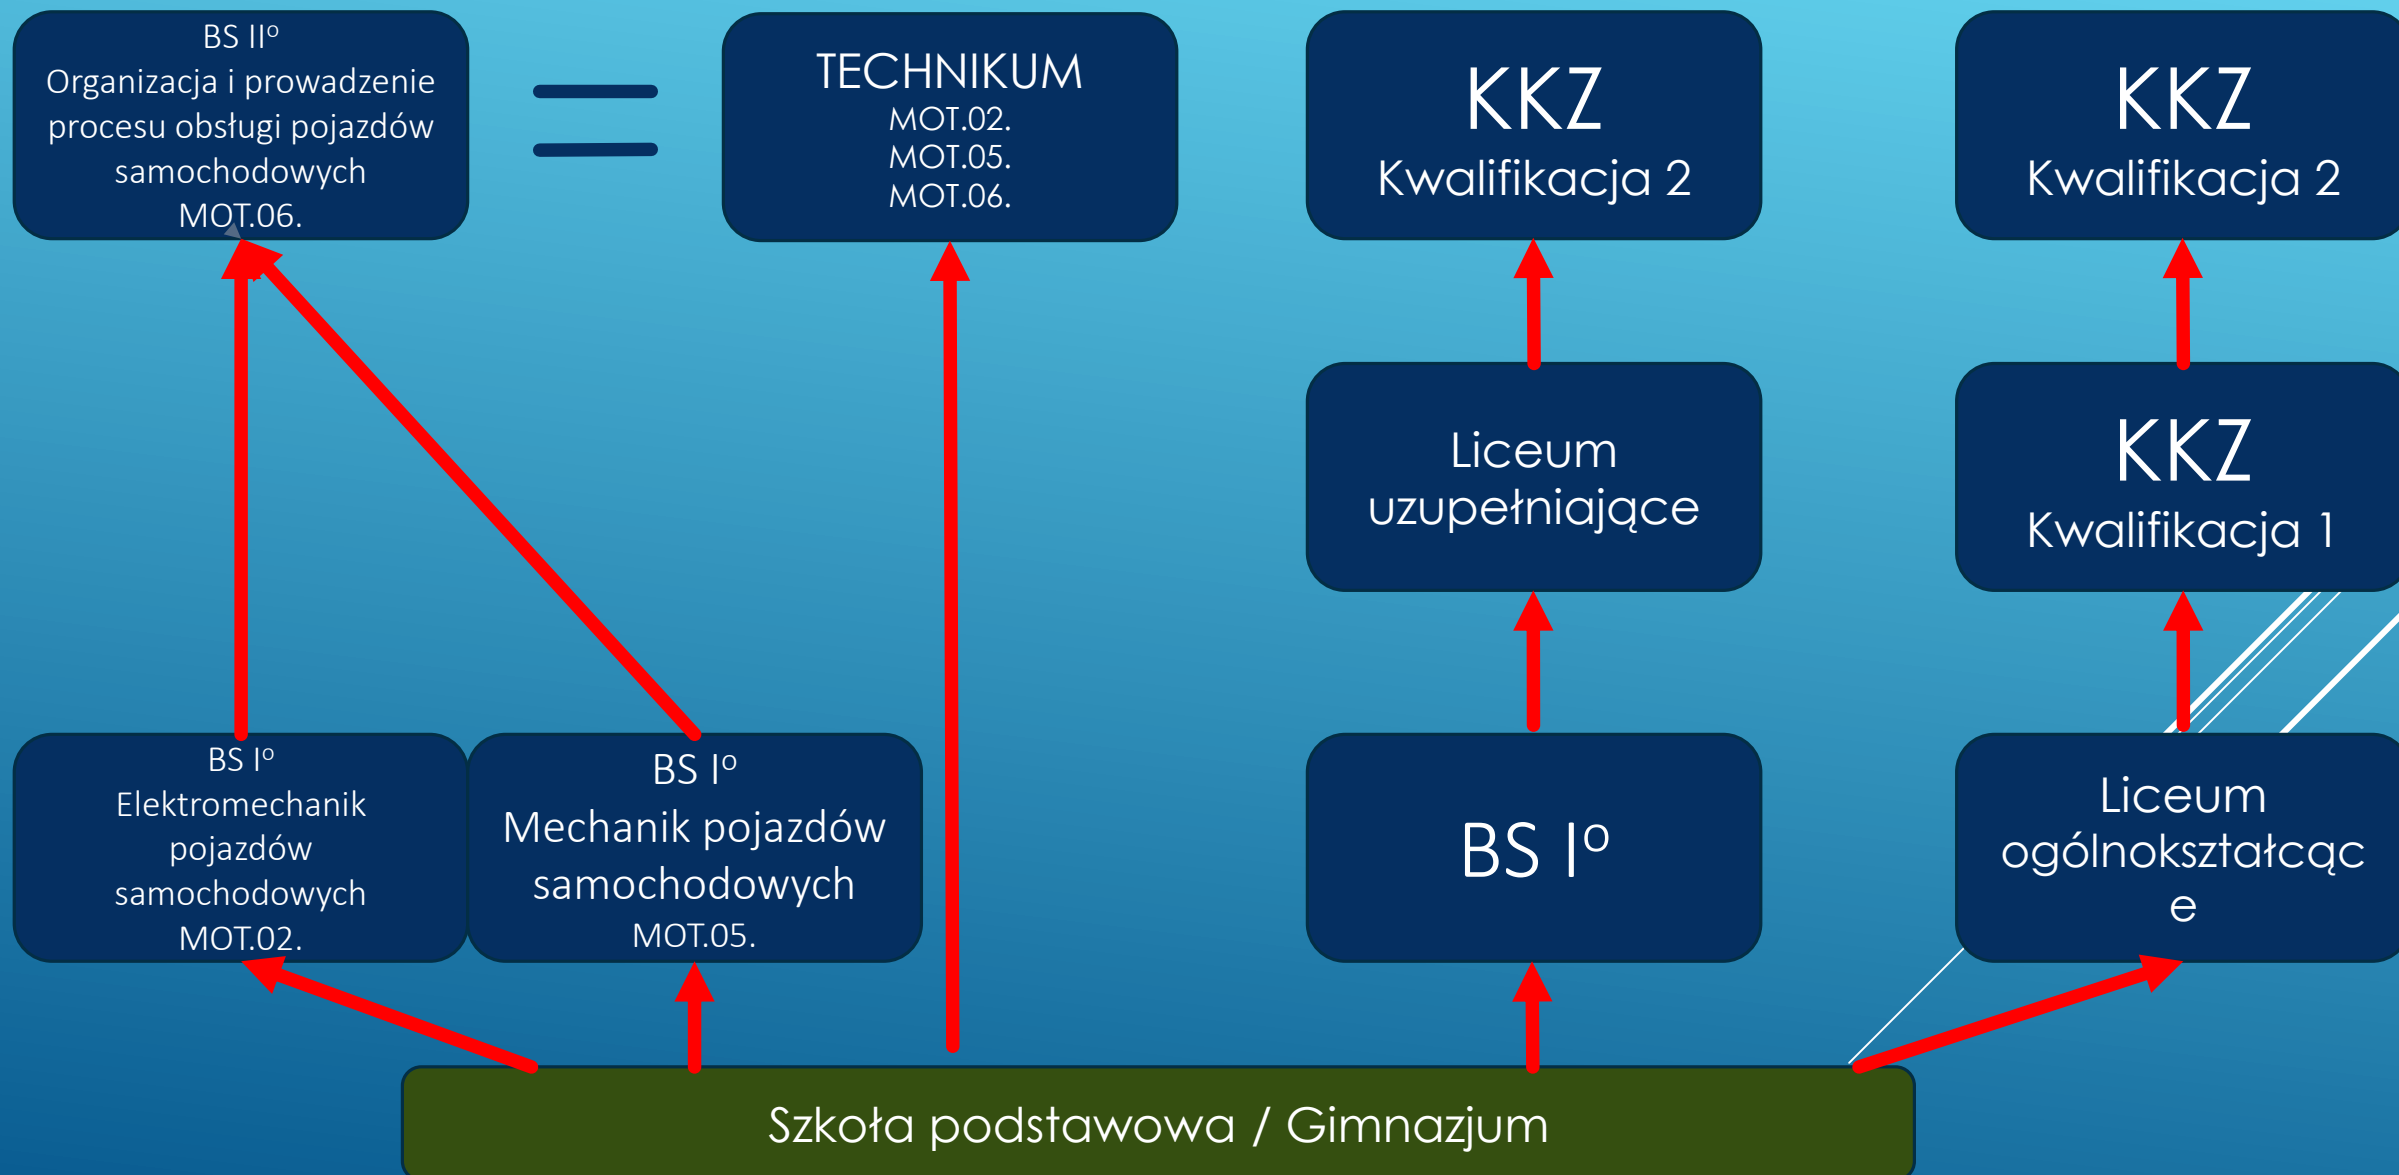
BS II°
Organizacja i prowadzenie procesu obsługi pojazdów samochodowych
MOT.06.

=

TECHNIKUM
MOT.02.
MOT.05.
MOT.06.

KKZ
Kwalifikacja 2

KKZ
Kwalifikacja 2

Liceum uzupełniające

KKZ
Kwalifikacja 1

BS I°
Elektromechanik pojazdów samochodowych
MOT.02.

BS I°
Mechanik pojazdów samochodowych
MOT.05.

BS I°

Liceum ogólnokształcąc e

Szkoła podstawowa / Gimnazjum